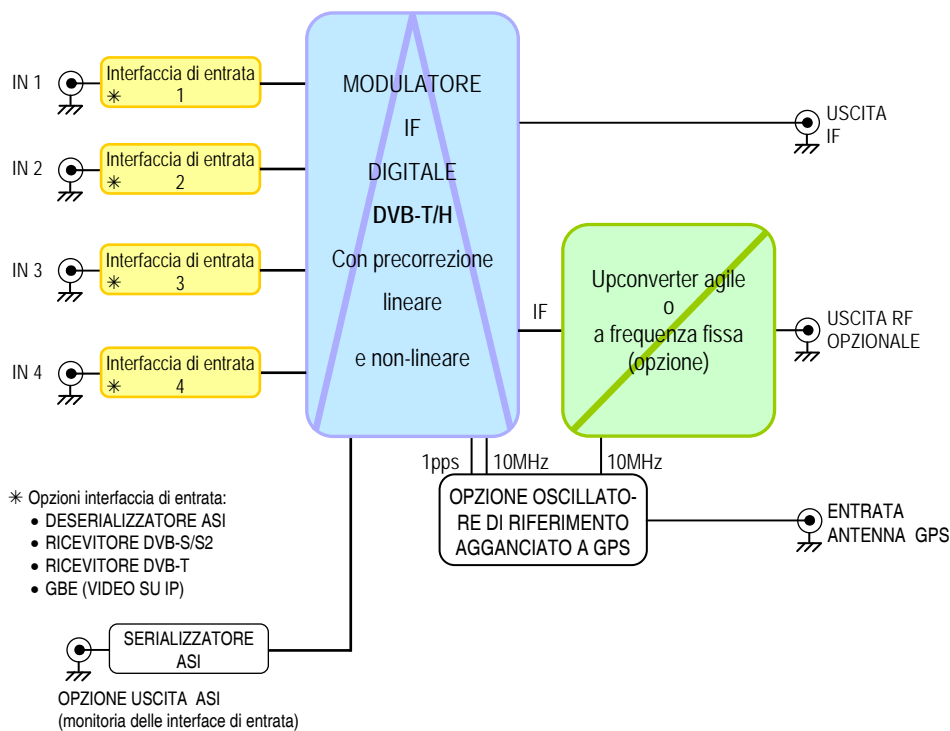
IN 1
Interfaccia di entrata
✳ 1

IN 2
Interfaccia di entrata
✳ 2

IN 3
Interfaccia di entrata
✳ 3

IN 4
Interfaccia di entrata
✳ 4

MODULATORE
IF
DIGITALE
DVB-T/H
Con precorrezione
lineare
e non-lineare

USCITA
IF

IF

Upconverter agile
o
a frequenza fissa
(opzione)

USCITA RF
OPZIONALE

1pps
10MHz
10MHz

OPZIONE OSCILLATORE DI RIFERIMENTO AGGANCIATO A GPS

ENTRATA
ANTENNA GPS

✳ Opzioni interfaccia di entrata:
• DESERIALIZZATORE ASI
• RICEVITORE DVB-S/S2
• RICEVITORE DVB-T
• GBE (VIDEO SU IP)

SERIALIZZATORE
ASI

OPZIONE USCITA ASI
(monitoria delle interface di entrata)